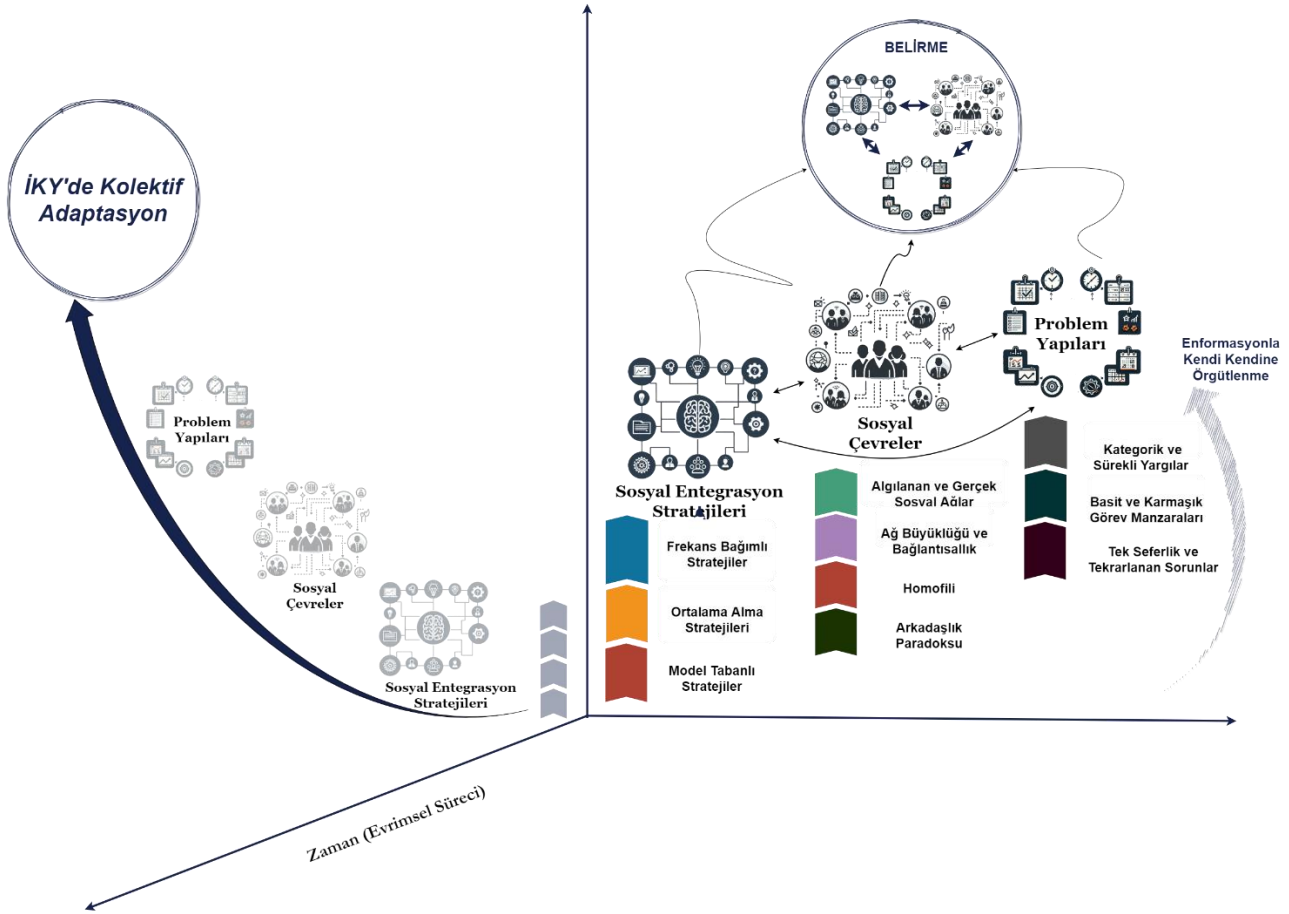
BELİRME

İKY'de Kolektif Adaptasyon

Problem Yapıları

Sosyal Çevreler

Sosyal Entegrasyon Stratejileri

Enformasyonla Kendi Kendine Örgütlenme

Problem Yapıları

Sosyal Çevreler

Sosyal Entegrasyon Stratejileri

Frekans Bağımlı Stratejiler

Ortalama Alma Stratejileri

Model Tabanlı Stratejiler

Algılanan ve Gerçek Sosval Ağlar

Ağ Büyüklüğü ve Bağlantısallık

Homofili

Arkadaşlık Paradoksu

Kategorik ve Sürekli Yargılar

Basit ve Karmaşık Görev Manzaraları

Tek Seferlik ve Tekrarlanan Sorunlar

Zaman (Evrimsel Süreci)